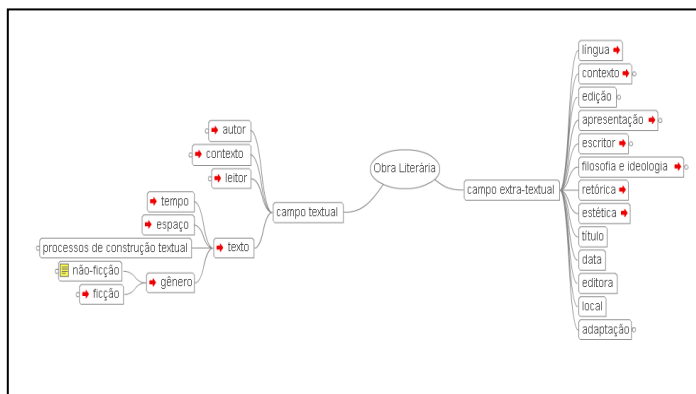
Obra Literária

campo textual
autor
contexto
leitor
texto
tempo
espaço
processos de construção textual
gênero
não-ficção
ficção

campo extra-textual
língua
contexto
edição
apresentação
escritor
filosofia e ideologia
retórica
estética
título
data
editora
local
adaptação